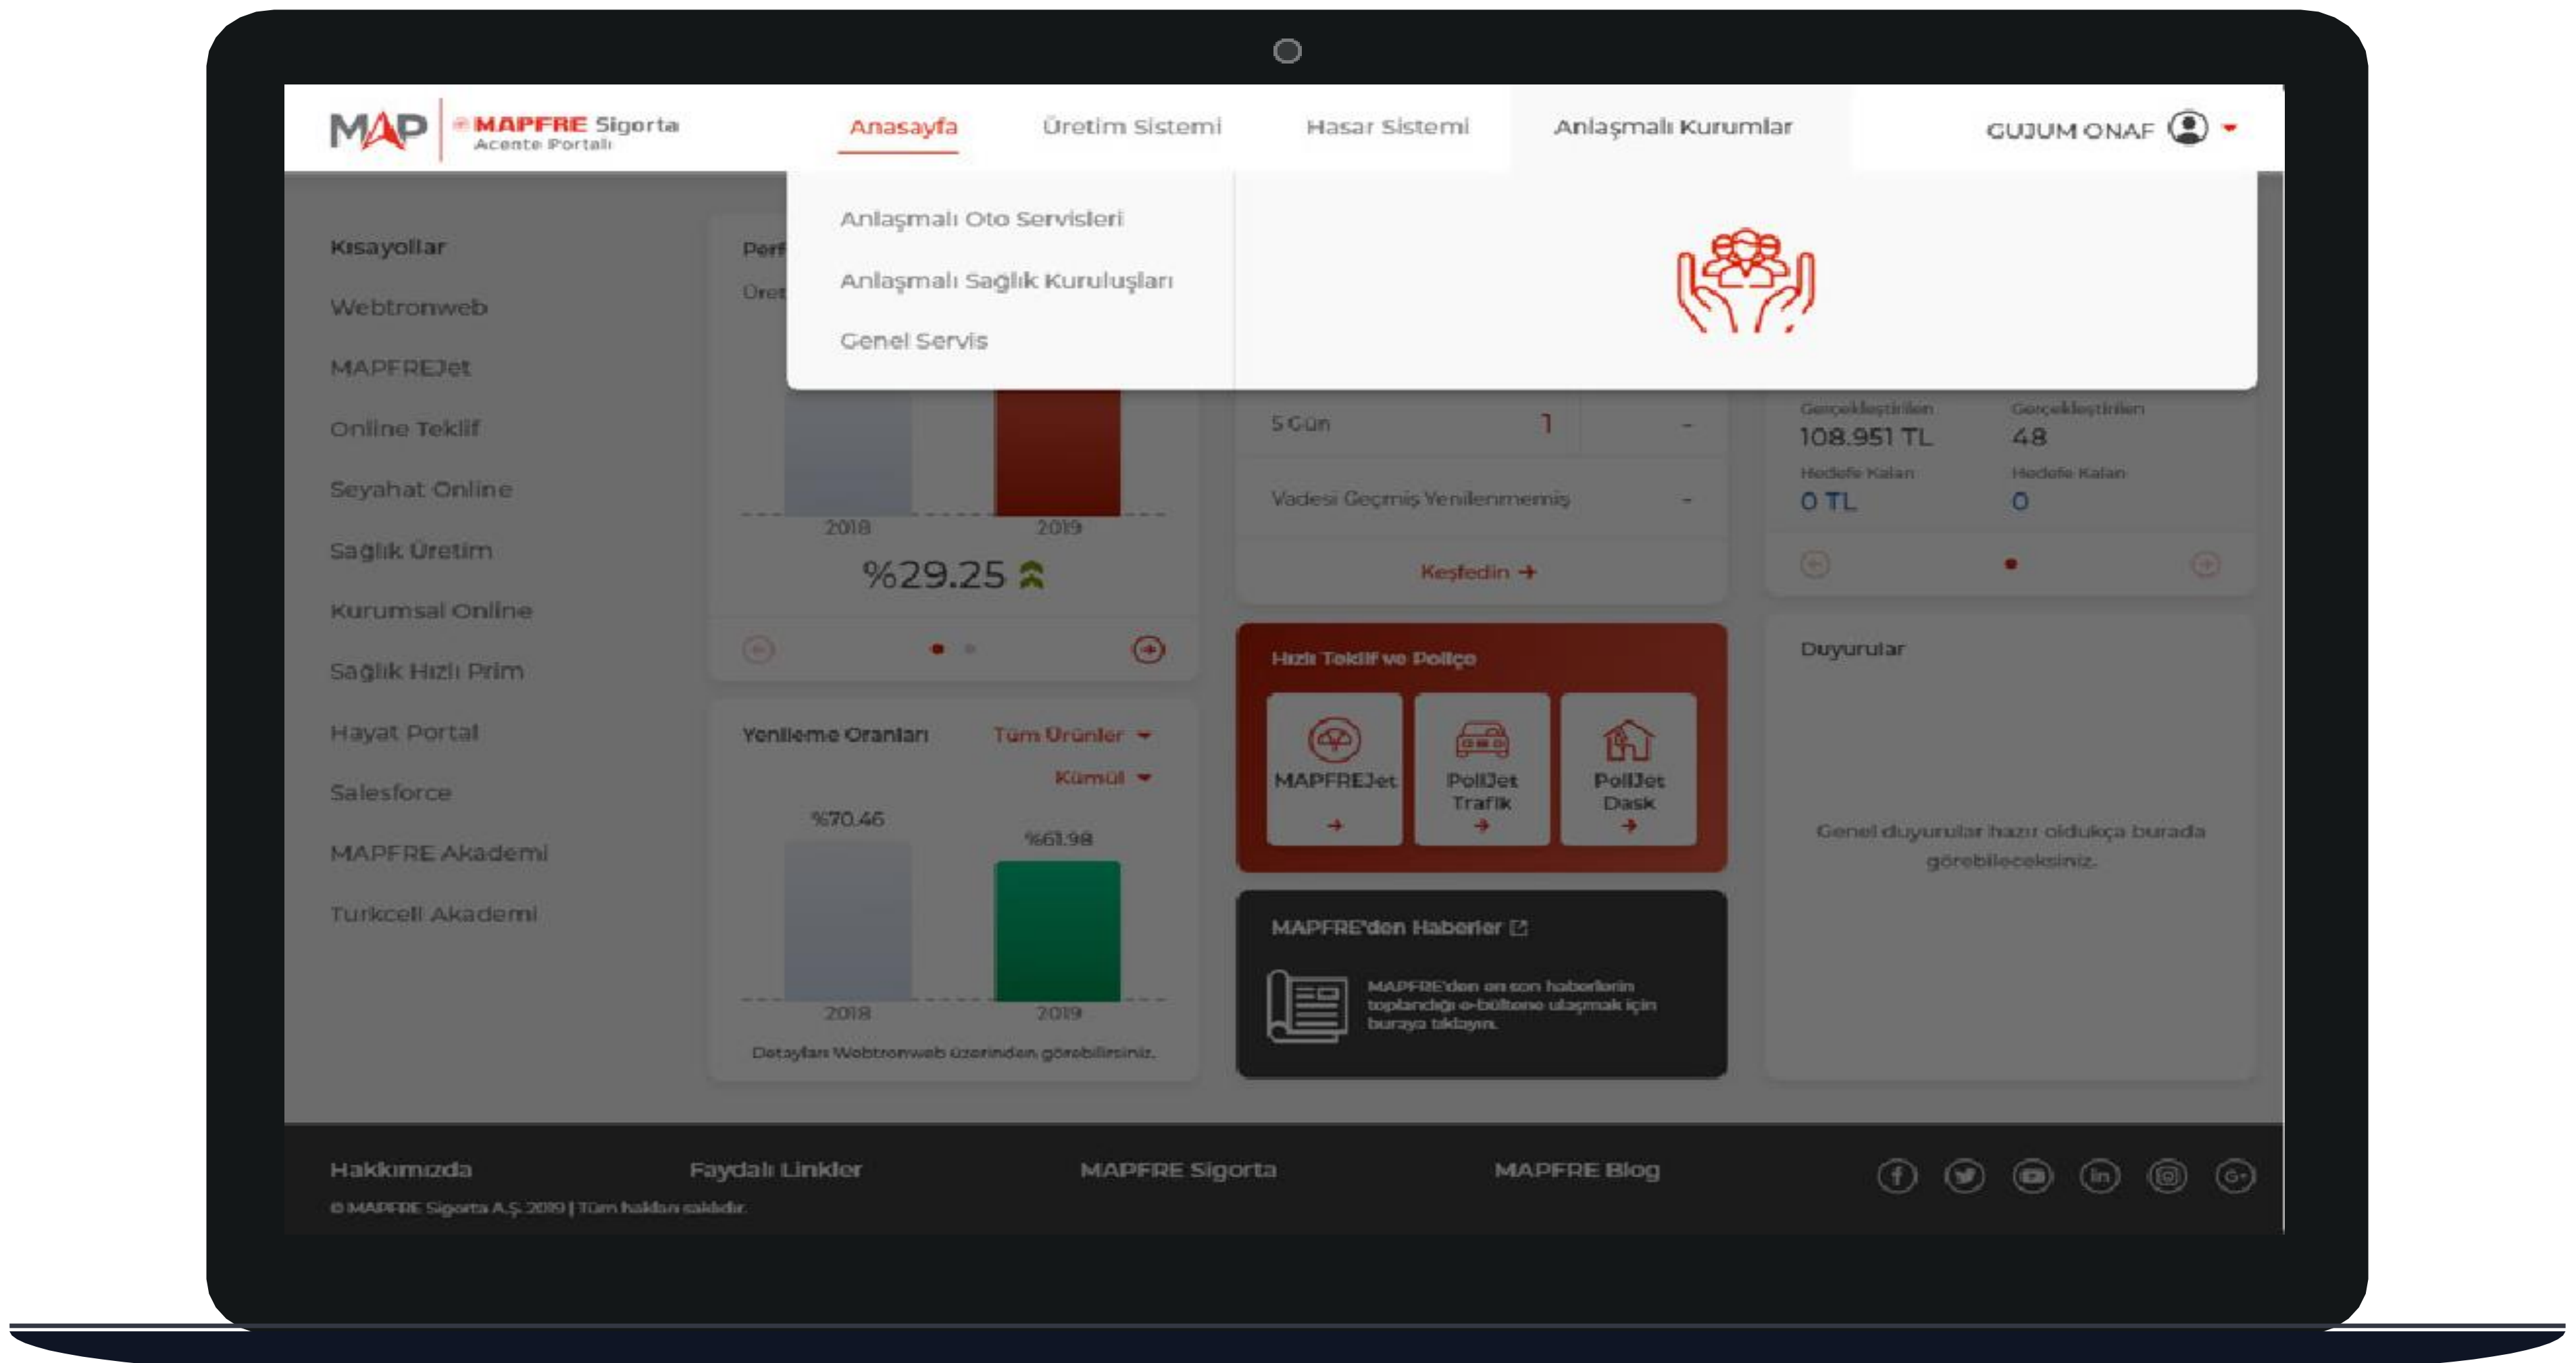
MAP MAPFRE Sigorta Acente Portalı

Anasayfa Üretim Sistemi Hasar Sistemi Anlaşmalı Kurumlar GUJUM ONAF

Anlaşmalı Oto Servisleri
Anlaşmalı Sağlık Kuruluşları
Genel Servis

Kısayollar
Webtronweb
MAPFREJet
Online Teklif
Seyahat Online
Sağlık Üretim
Kurumsal Online
Sağlık Hızlı Prim
Hayat Portal
Salesforce
MAPFRE Akademi
Turkcell Akademi

Perf
Üret

2018 2019
%29.25

5 Gün 1 -
Vadesi Geçmiş Yenilenmemiş -
Keşfedin

Gerçekleştirilen
108.951 TL
Hedefe Kalan
0 TL
Gerçekleştirilen
48
Hedefe Kalan
0

Yenileme Oranları Tüm Ürünler Kümül
%70.46 %61.98
2018 2019
Detayları Webtronweb üzerinden görebilirsiniz.

Hızlı Teklif ve Poliçe
MAPFREJet
PoliJet Trafik
PoliJet Dask

MAPFRE'den Haberler
MAPFRE'den en son haberlerin toplandığı e-bültene ulaşmak için buraya tıklayın.

Duyurular
Genel duyurular hazır oldukça burada görebileceksiniz.

Hakkımızda Faydalı Linkler MAPFRE Sigorta MAPFRE Blog
© MAPFRE Sigorta A.Ş. 2019 | Tüm hakları saklıdır.